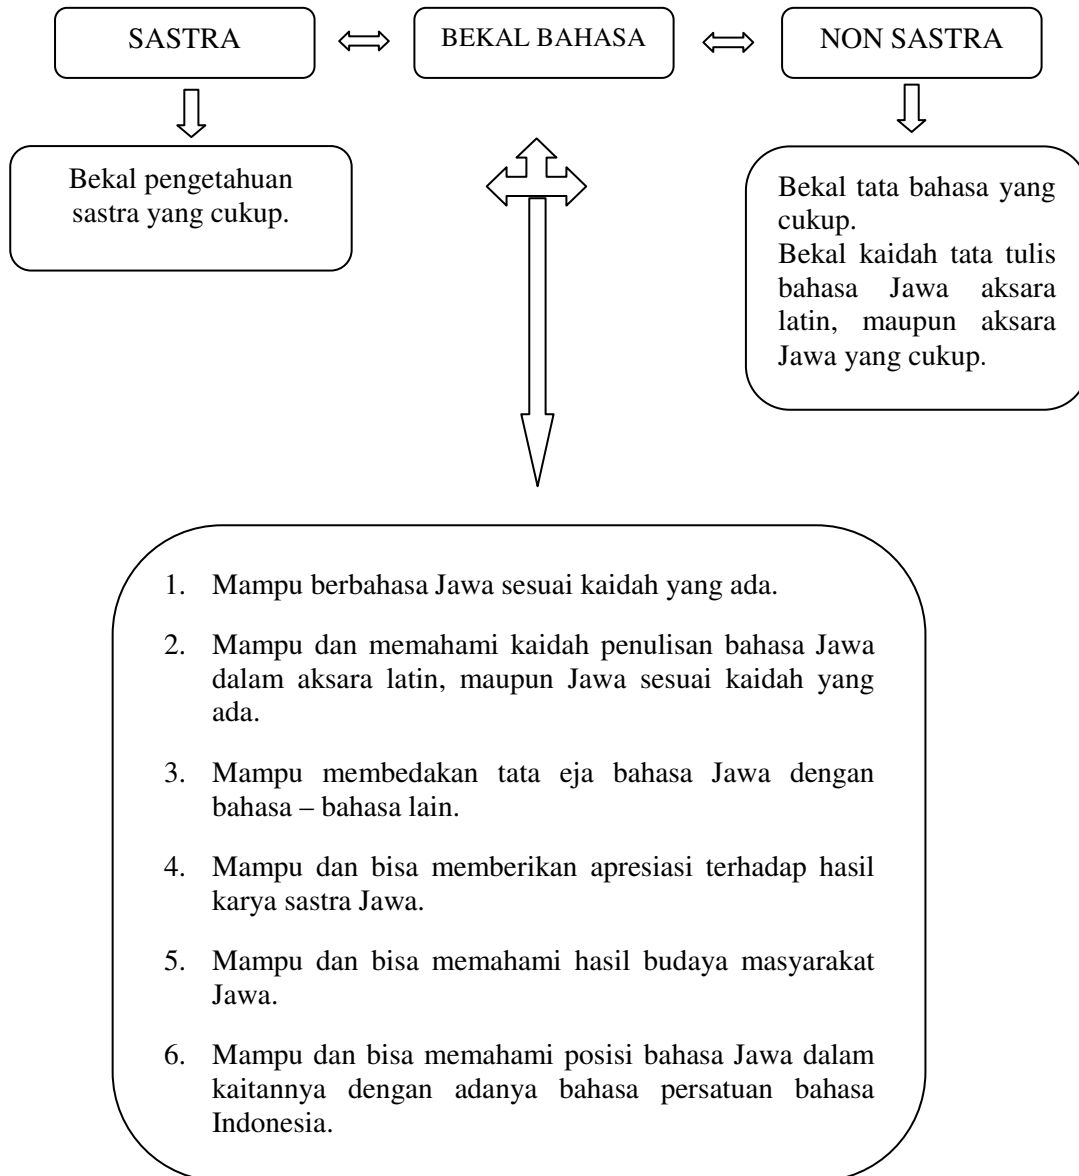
SASTRA

BEKAL BAHASA

NON SASTRA

Bekal pengetahuan sastra yang cukup.

Bekal tata bahasa yang cukup.
Bekal kaidah tata tulis bahasa Jawa aksara latin, maupun aksara Jawa yang cukup.

1. Mampu berbahasa Jawa sesuai kaidah yang ada.

2. Mampu dan memahami kaidah penulisan bahasa Jawa dalam aksara latin, maupun Jawa sesuai kaidah yang ada.

3. Mampu membedakan tata eja bahasa Jawa dengan bahasa – bahasa lain.

4. Mampu dan bisa memberikan apresiasi terhadap hasil karya sastra Jawa.

5. Mampu dan bisa memahami hasil budaya masyarakat Jawa.

6. Mampu dan bisa memahami posisi bahasa Jawa dalam kaitannya dengan adanya bahasa persatuan bahasa Indonesia.